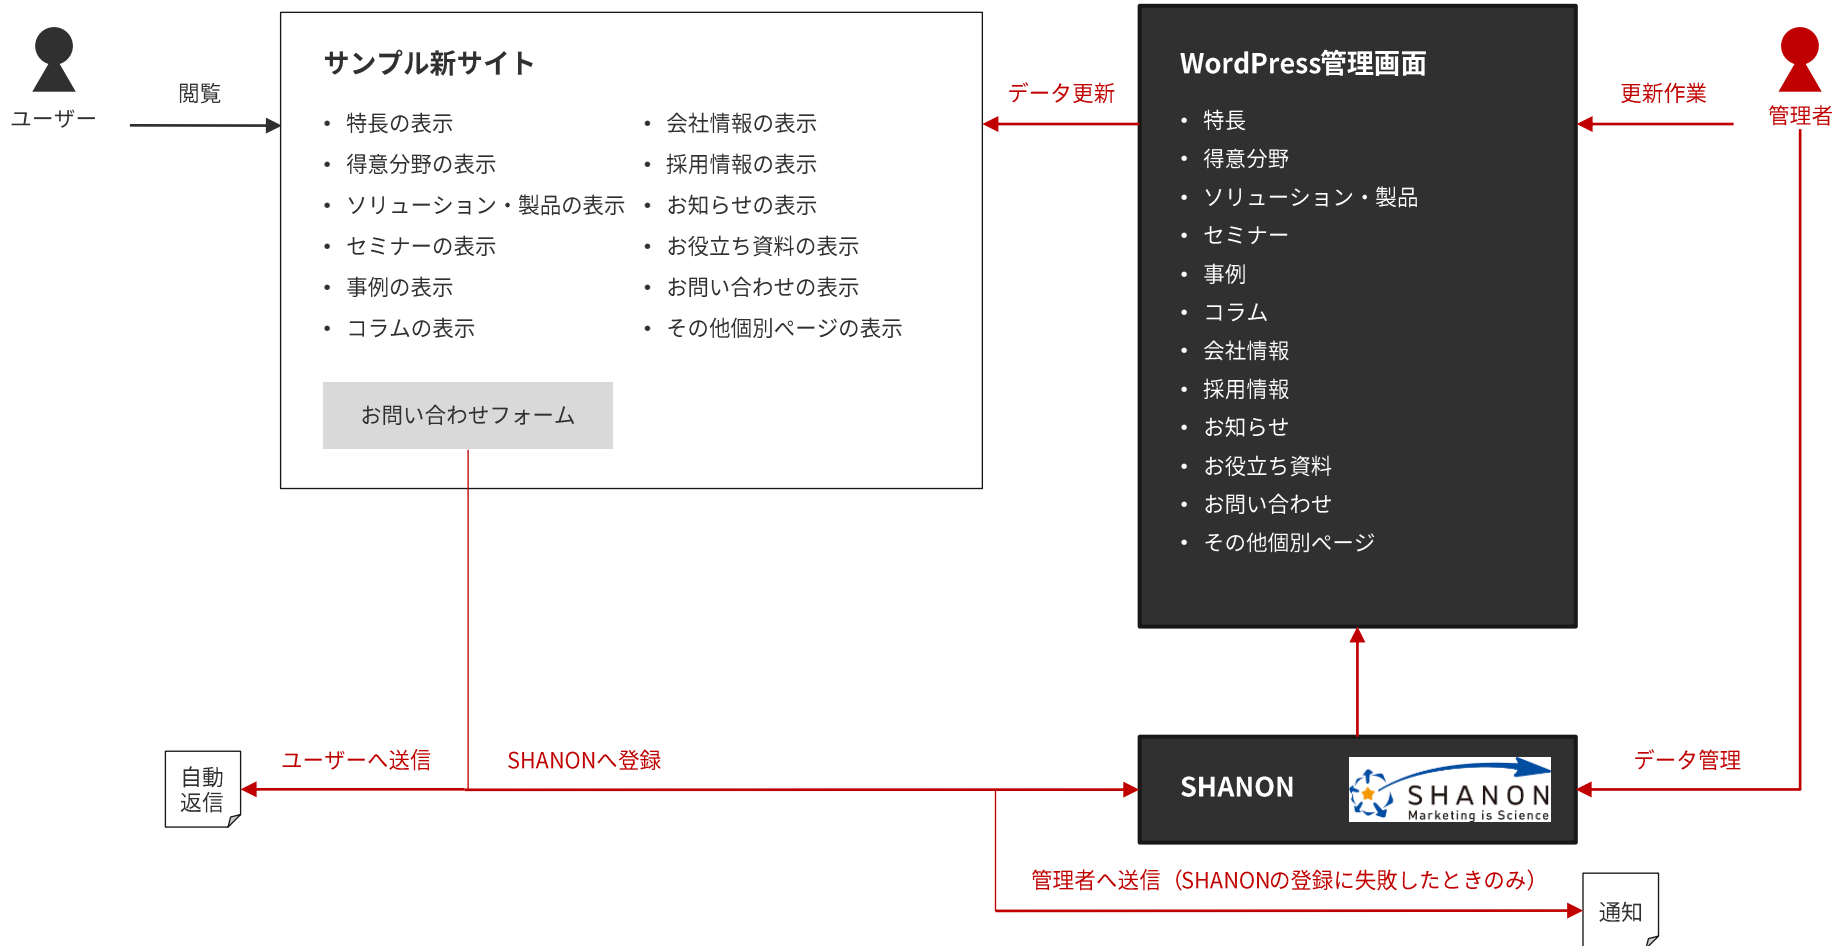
ユーザー

閲覧

サンプル新サイト

- 特長の表示
- 得意分野の表示
- ソリューション・製品の表示
- セミナーの表示
- 事例の表示
- コラムの表示

- 会社情報の表示
- 採用情報の表示
- お知らせの表示
- お役立ち資料の表示
- お問い合わせの表示
- その他個別ページの表示

お問い合わせフォーム

データ更新

WordPress管理画面

- 特長
- 得意分野
- ソリューション・製品
- セミナー
- 事例
- コラム
- 会社情報
- 採用情報
- お知らせ
- お役立ち資料
- お問い合わせ
- その他個別ページ

更新作業

管理者

自動返信

ユーザーへ送信

SHANONへ登録

SHANON

SHANON
Marketing is Science

データ管理

管理者へ送信（SHANONの登録に失敗したときのみ）

通知